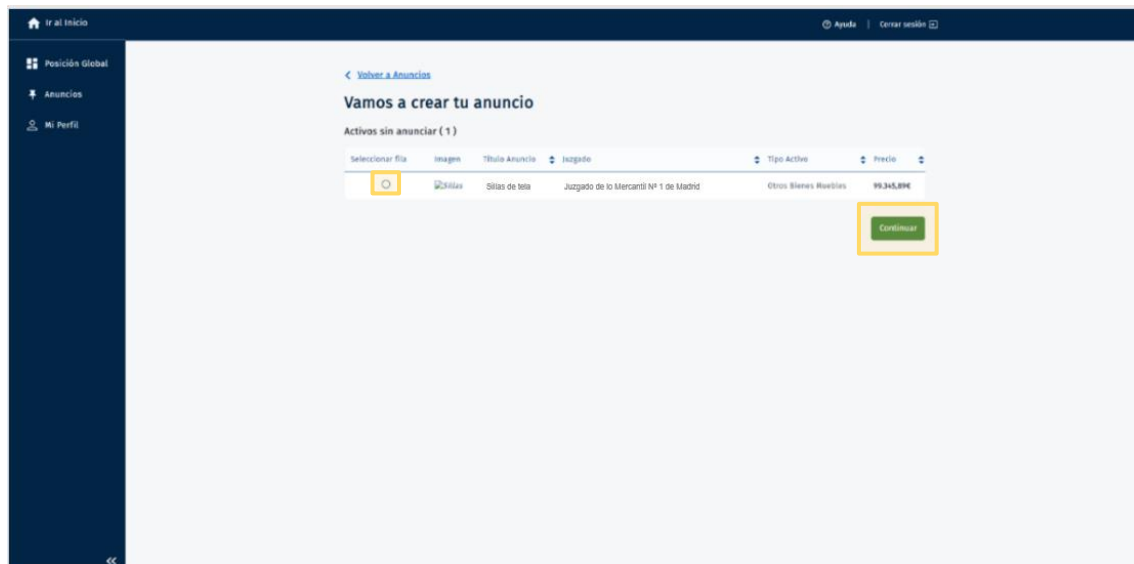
Ir al Inicio

Ayuda | Cerrar sesión

Posición Global
Anuncios
Mi Perfil

< Volver a Anuncios

Vamos a crear tu anuncio

Activos sin anunciar ( 1 )

| Seleccionar fila | Imagen | Título Anuncio | Juzgado | Tipo Activo | Precio |
|---|---|---|---|---|---|
| ○ | Sillas | Sillas de tela | Juzgado de lo Mercantil Nº 1 de Madrid | Otros Bienes Muebles | 99.345,89€ |

Continuar

«